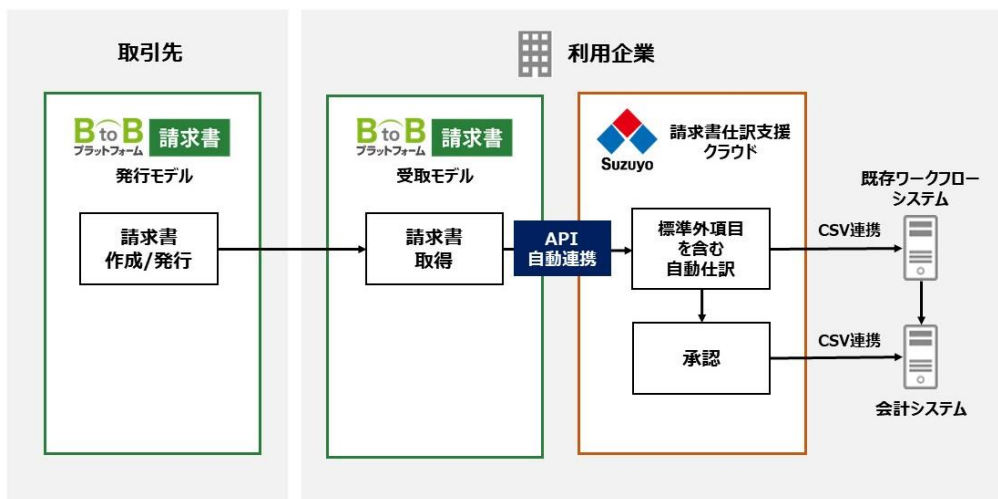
取引先

利用企業

B to B プラットフォーム 請求書
発行モデル

請求書
作成/発行

B to B プラットフォーム 請求書
受取モデル

請求書
取得

API
自動連携

Suzuyo
請求書仕訳支援クラウド

標準外項目を含む自動仕訳

承認

CSV連携

既存ワークフローシステム

CSV連携

会計システム